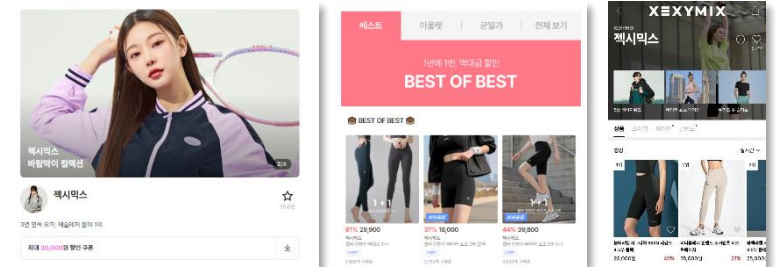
젝시믹스
바람막이 컬렉션

2/4

젝시믹스

3년 연속 요가, 애슬레저 분야 1위

최대 30,000원 할인 쿠폰

베스트 | 아울렛 | 균일가 | 전체 보기

1년에 1번, 역대급 할인
BEST OF BEST

BEST OF BEST

61% 29,900
37% 18,900
44% 39,800

XEXYMIX
젝시믹스

23,000원
35,000원
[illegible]